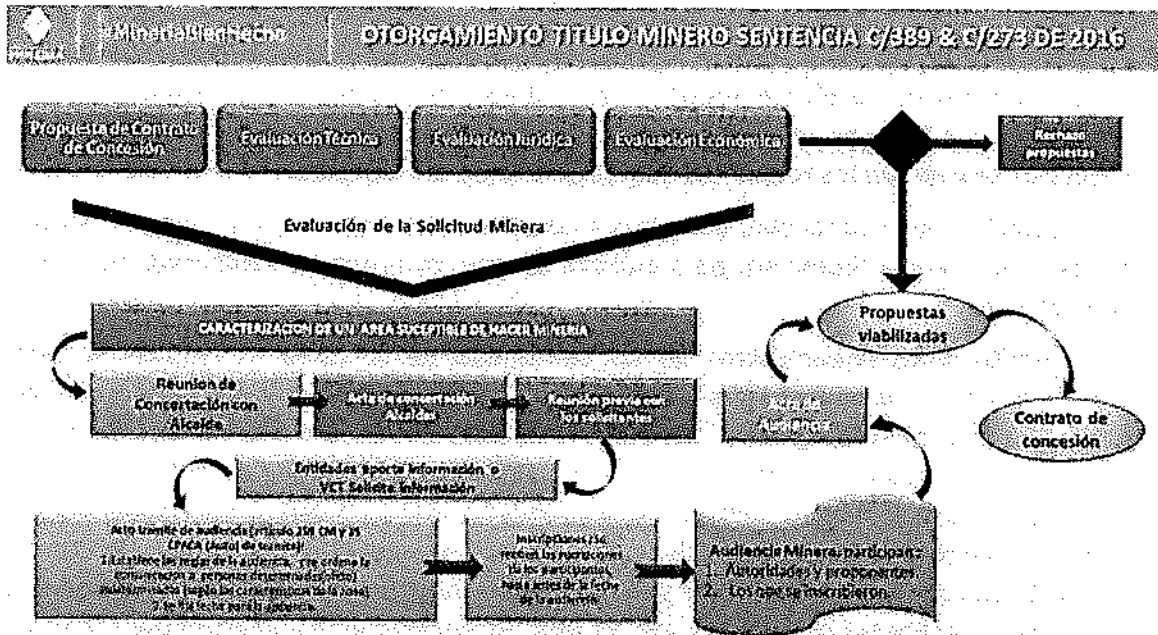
#MineriaBienHecho

OTORGAMIENTO TITULO MINERO SENTENCIA C/389 & C/273 DE 2016

Propuesta de Contrato de Concesión

Evaluación Técnica

Evaluación Jurídica

Evaluación Económica

Rechazo propuestas

Evaluación de la Solicitud Minera

CARACTERIZACION DE UN AREA SUCEPTIBLE DE HACER MINERIA

Reunion de Concertación con Alcalde

Acta de concertación Alcaldes

Reunión previa con los solicitantes

Entidades aporte información o VCT Solicita información

Auto tramite de audiencia (artículo 259 CM y 35 CPACA (Auto de tramite)) 1.Establece las reglas de la audiencia, y se ordena la convocatoria a personas determinadas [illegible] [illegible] (tapa las características de la zona) 2. se fija fecha para la audiencia.

Inscripciones (Se reciben las inscripciones de los participantes, hasta antes de la fecha de la audiencia.

Audiencia Minera: participan: 1. Autoridades y proponentes 2. Los que se inscribieron.

Acta de Audiencia

Propuestas viabilizadas

Contrato de concesión